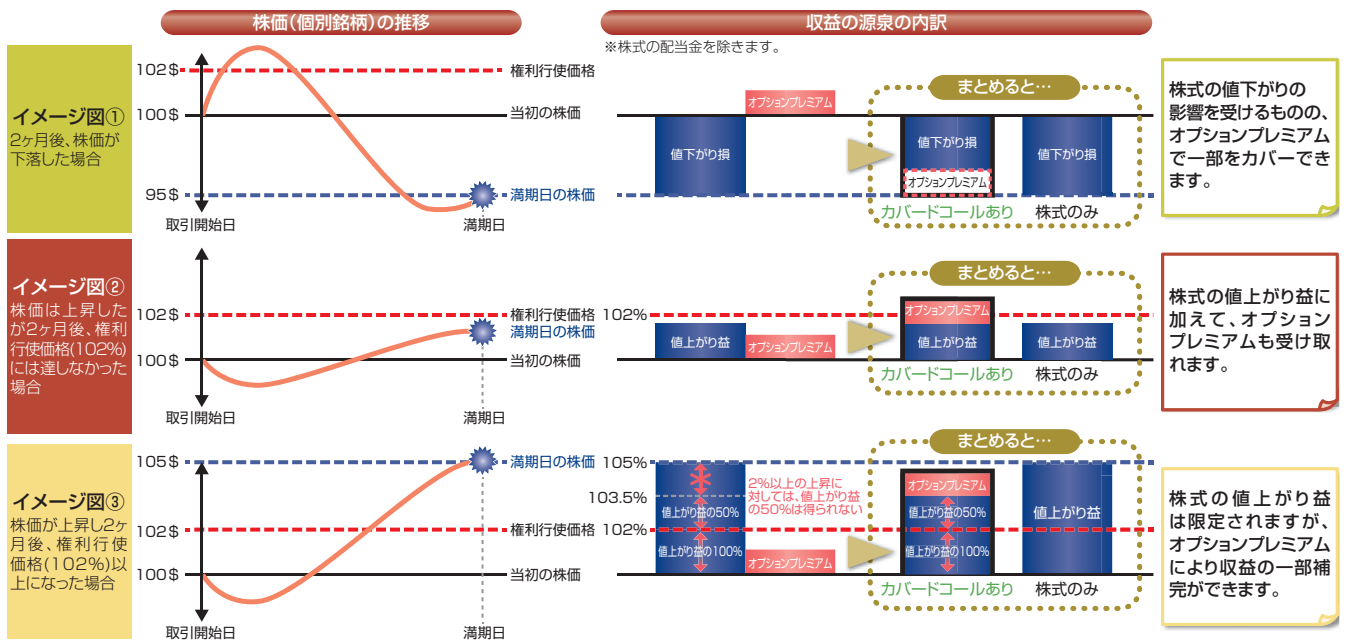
株価(個別銘柄)の推移

収益の源泉の内訳

※株式の配当金を除きます。

イメージ図①
2ヶ月後、株価が下落した場合

102＄
100＄
95＄
権利行使価格
当初の株価
満期日の株価
取引開始日
満期日

オプションプレミアム
値下がり損
まとめると…
値下がり損
オプションプレミアム
値下がり損
カバードコールあり
株式のみ

株式の値下がりの影響を受けるものの、オプションプレミアムで一部をカバーできます。

イメージ図②
株価は上昇したが2ヶ月後、権利行使価格(102%)には達しなかった場合

102＄
100＄
権利行使価格
満期日の株価
当初の株価
取引開始日
満期日

102%
値上がり益
オプションプレミアム
まとめると…
オプションプレミアム
値上がり益
値上がり益
カバードコールあり
株式のみ

株式の値上がり益に加えて、オプションプレミアムも受け取れます。

イメージ図③
株価が上昇し2ヶ月後、権利行使価格(102%)以上になった場合

105＄
102＄
100＄
満期日の株価
権利行使価格
当初の株価
取引開始日
満期日

105%
103.5%
102%
値上がり益の50%
値上がり益の100%
2%以上の上昇に対しては、値上がり益の50%は得られない
オプションプレミアム
まとめると…
オプションプレミアム
値上がり益の50%
値上がり益の100%
値上がり益
カバードコールあり
株式のみ

株式の値上がり益は限定されますが、オプションプレミアムにより収益の一部補完ができます。